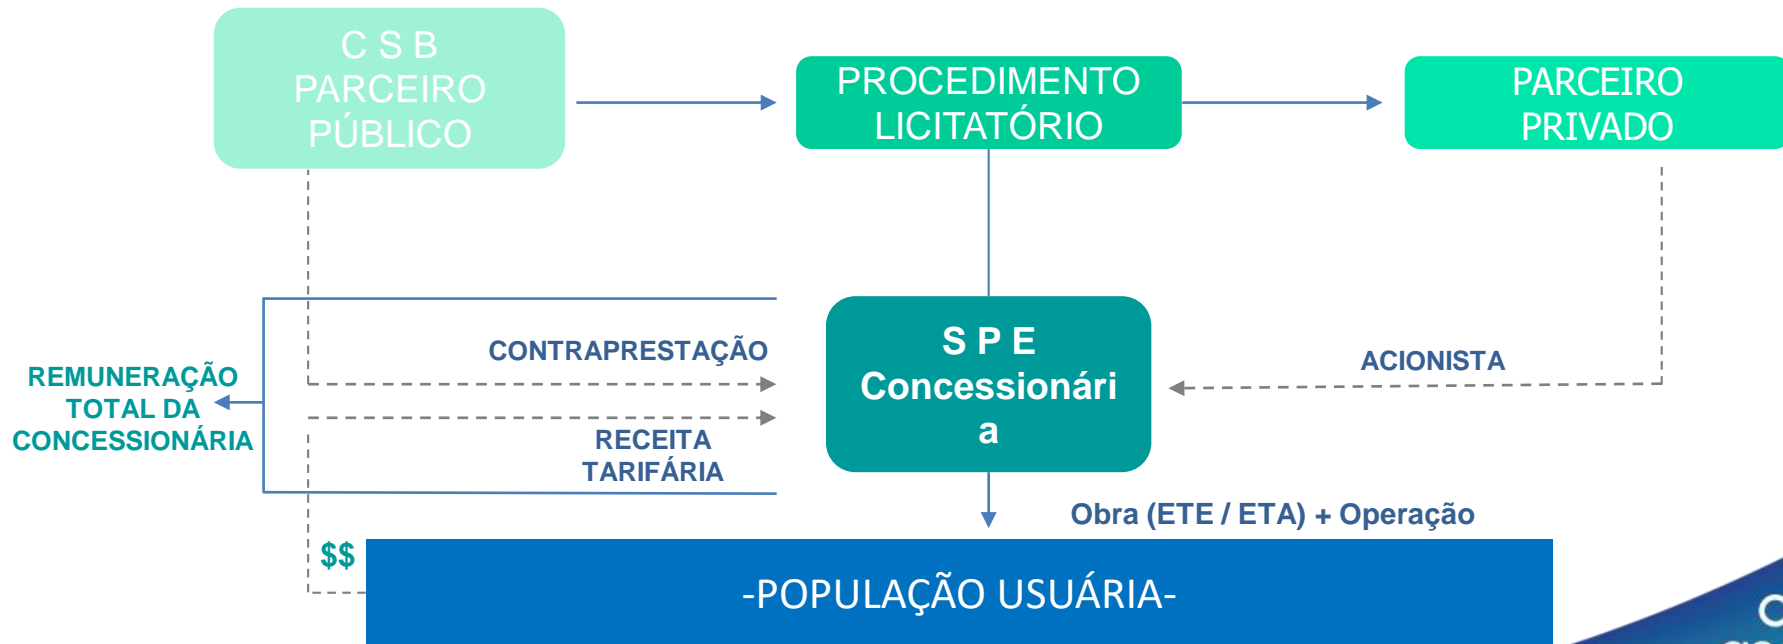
C S B
PARCEIRO
PÚBLICO

PROCEDIMENTO
LICITATÓRIO

PARCEIRO
PRIVADO

S P E
Concessionári
a

CONTRAPRESTAÇÃO

ACIONISTA

REMUNERAÇÃO
TOTAL DA
CONCESSIONÁRIA

RECEITA
TARIFÁRIA

Obra (ETE / ETA) + Operação

$$

-POPULAÇÃO USUÁRIA-